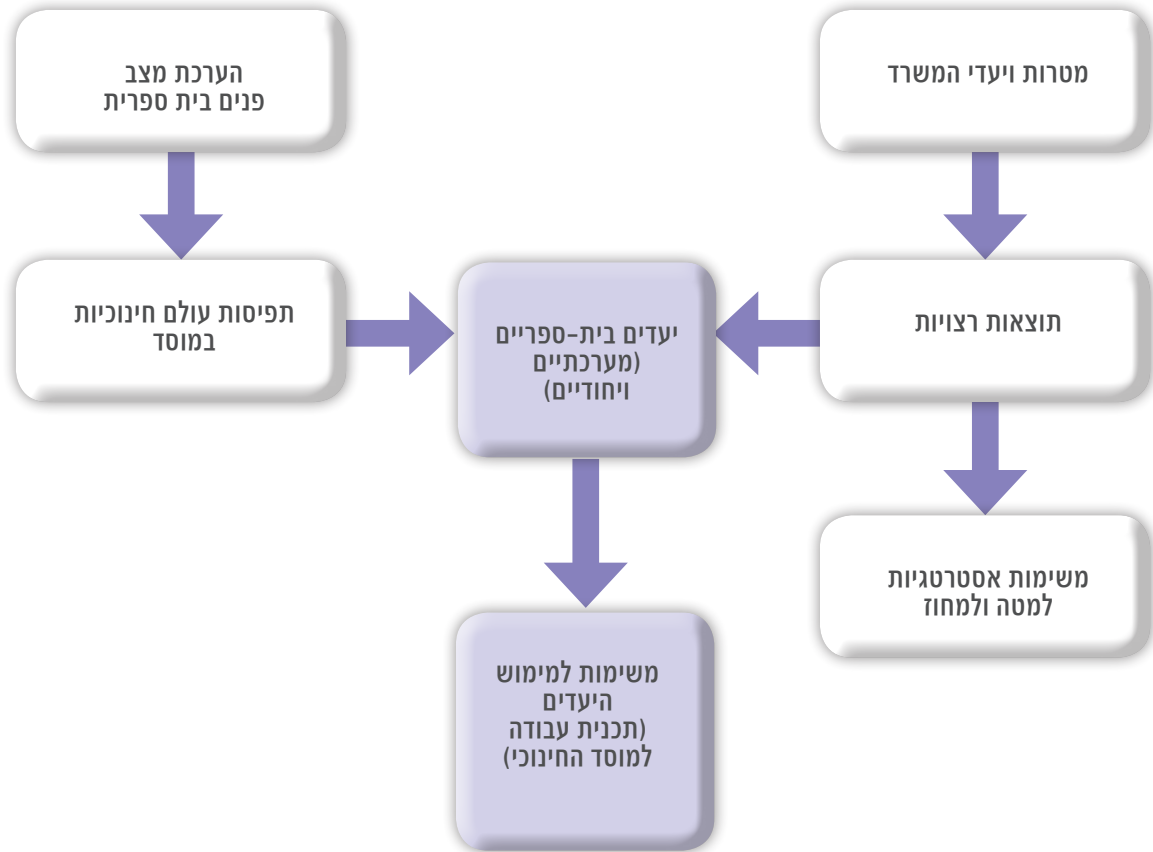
מטרות ויעדי המשרד

הערכת מצב
פנים בית ספרית

תוצאות רצויות

יעדים בית-ספריים
(מערכתיים
ויחודיים)

תפיסות עולם חינוכיות
במוסד

משימות אסטרטגיות
למטה ולמחוז

משימות למימוש
היעדים
(תכנית עבודה
למוסד החינוכי)